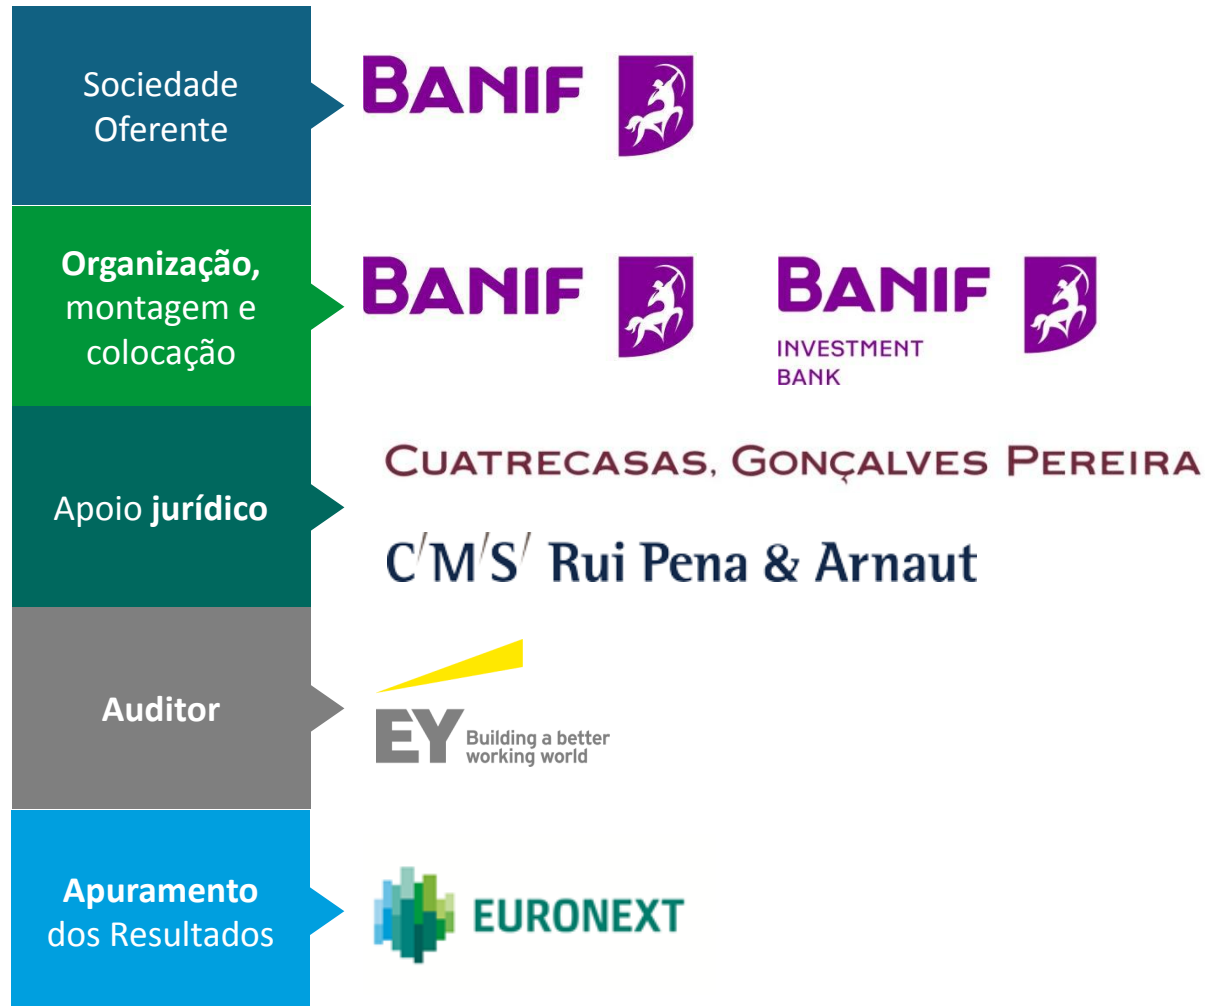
Sociedade Oferente

BANIF

Organização, montagem e colocação

BANIF

BANIF
INVESTMENT BANK

Apoio jurídico

CUATRECASAS, GONÇALVES PEREIRA

C/M/S/ Rui Pena & Arnaut

Auditor

EY Building a better working world

Apuramento dos Resultados

EURONEXT